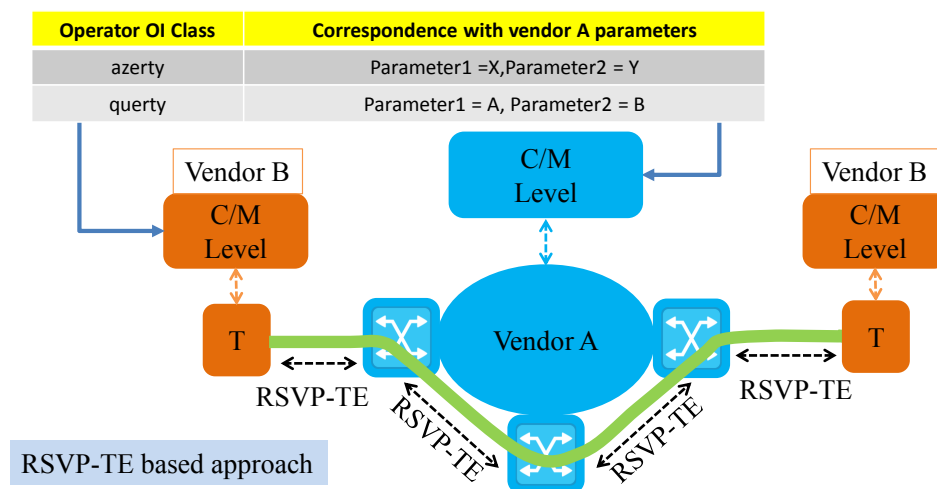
| Operator OI Class | Correspondence with vendor A parameters |
|---|---|
| azerty | Parameter1 =X,Parameter2 = Y |
| querty | Parameter1 = A, Parameter2 = B |

Vendor B

C/M Level

C/M Level

Vendor B

C/M Level

T

Vendor A

T

RSVP-TE

RSVP-TE

RSVP-TE

RSVP-TE

RSVP-TE based approach